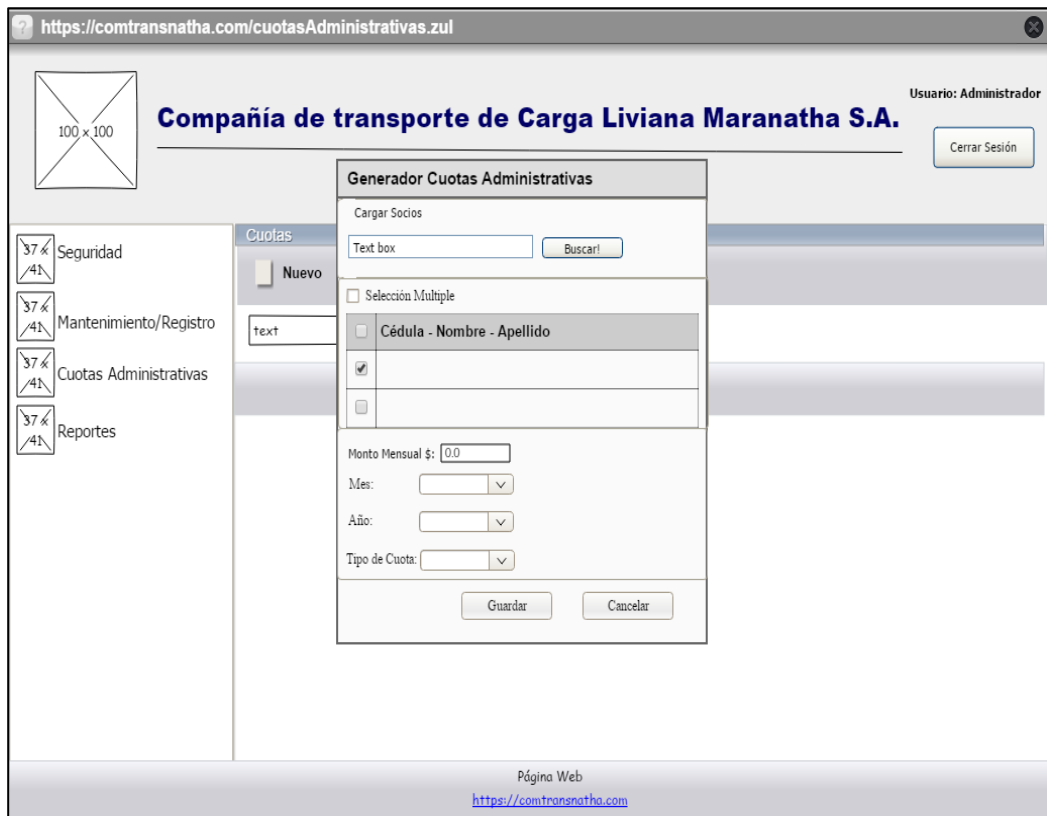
https://comtransnatha.com/cuotasAdministrativas.zul

100 x 100

Compañía de transporte de Carga Liviana Maranatha S.A.

Usuario: Administrador

Cerrar Sesión

37 x 41 Seguridad

37 x 41 Mantenimiento/Registro

37 x 41 Cuotas Administrativas

37 x 41 Reportes

Cuotas

Nuevo

text

Generador Cuotas Administrativas

Cargar Socios

Text box

Buscar!

Selección Multiple

| | Cédula - Nombre - Apellido |
|---|---|
| ✔ | |
| | |

Monto Mensual $: 0.0

Mes:

Año:

Tipo de Cuota:

Guardar

Cancelar

Página Web

https://comtransnatha.com